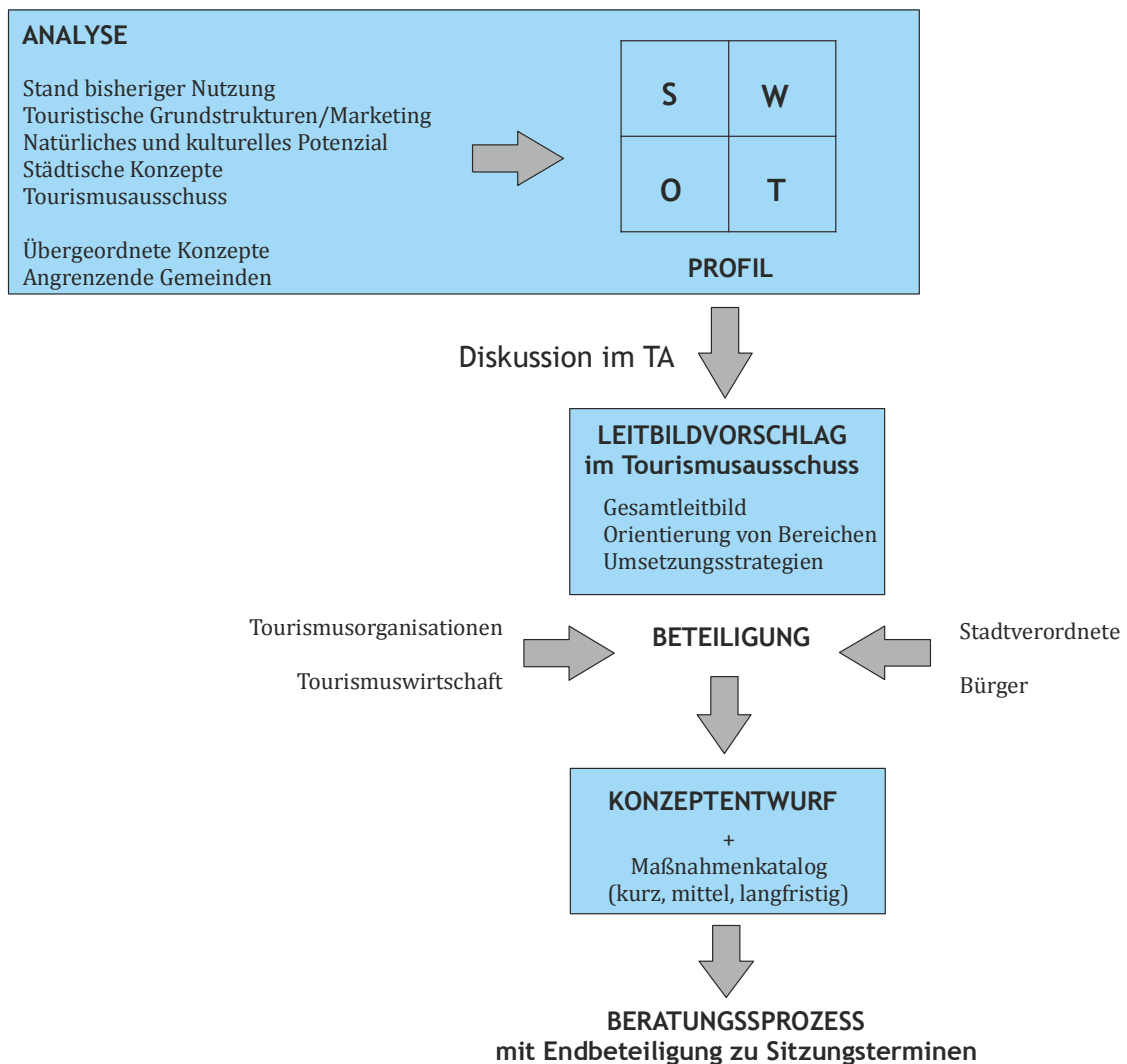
ANALYSE

Stand bisheriger Nutzung
Touristische Grundstrukturen/Marketing
Natürliches und kulturelles Potenzial
Städtische Konzepte
Tourismusausschuss

Übergeordnete Konzepte
Angrenzende Gemeinden

| S | W |
|---|---|
| O | T |

PROFIL

Diskussion im TA

LEITBILDVORSCHLAG im Tourismusausschuss

Gesamtleitbild
Orientierung von Bereichen
Umsetzungsstrategien

Tourismusorganisationen

Tourismuswirtschaft

BETEILIGUNG

Stadtverordnete

Bürger

KONZEPTENTWURF
+
Maßnahmenkatalog
(kurz, mittel, langfristig)

BERATUNGSSPROZESS
mit Endbeteiligung zu Sitzungsterminen